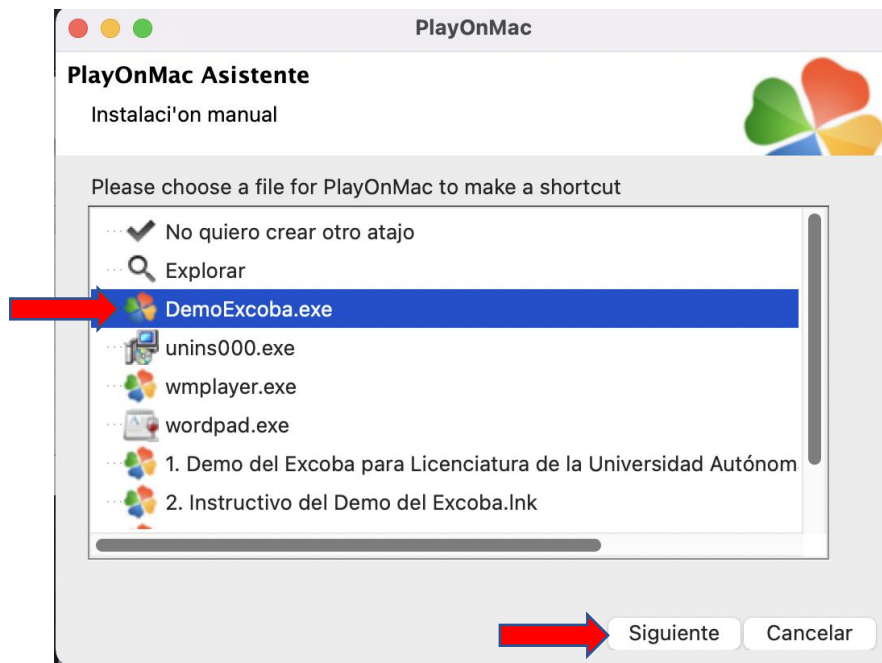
PlayOnMac

PlayOnMac Asistente

Instalaci'on manual

Please choose a file for PlayOnMac to make a shortcut

No quiero crear otro atajo

Explorar

DemoExcoba.exe

unins000.exe

wmplayer.exe

wordpad.exe

1. Demo del Excoba para Licenciatura de la Universidad Autónom

2. Instructivo del Demo del Excoba.lnk

Siguiente

Cancelar